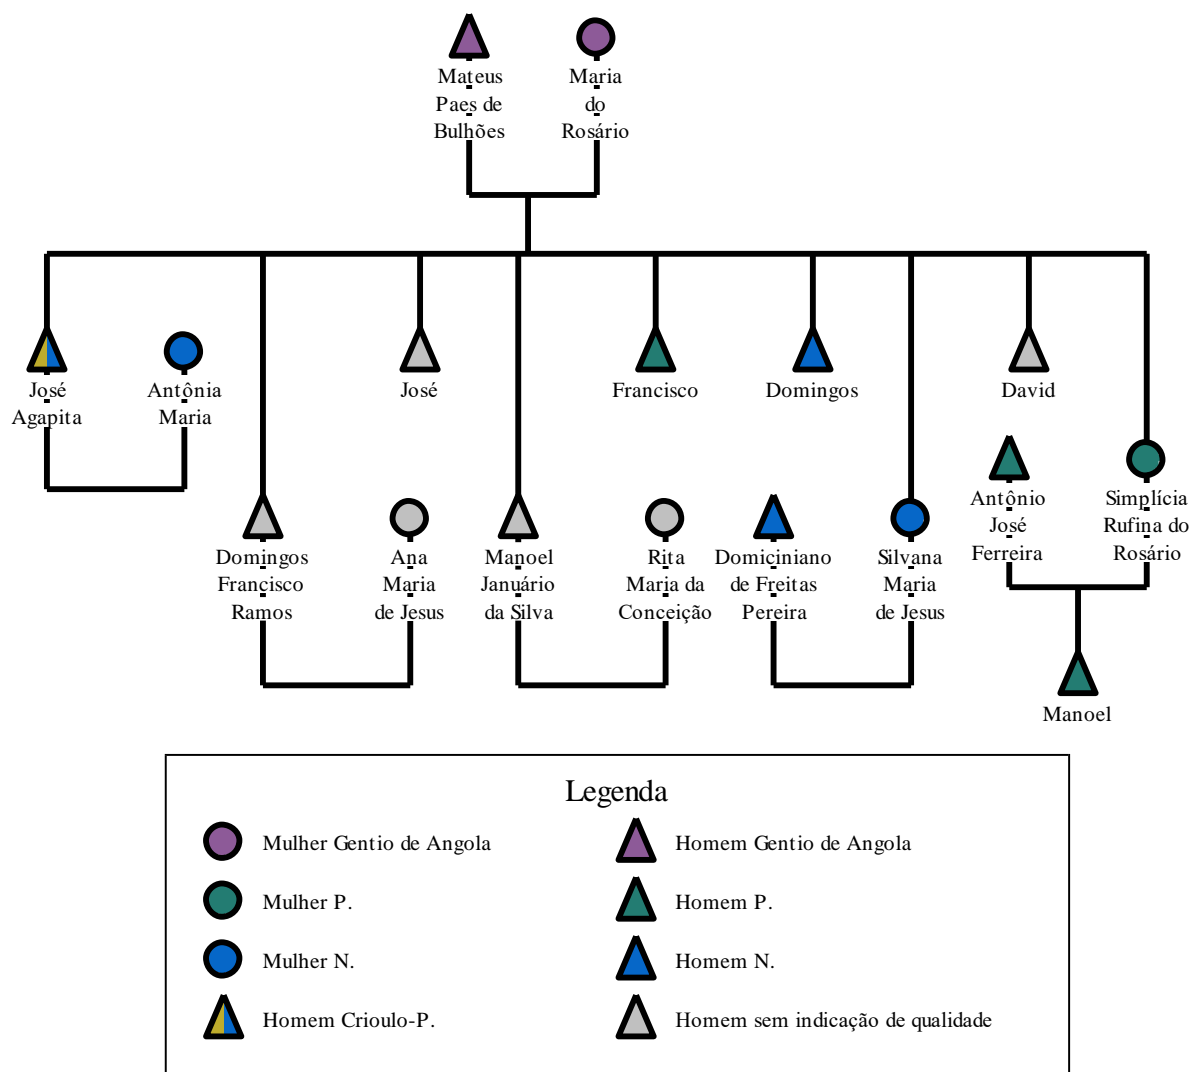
Mateus Paes de Bulhões

Maria do Rosário

José Agapita

Antônia Maria

José

Francisco

Domingos

David

Domingos Francisco Ramos

Ana Maria de Jesus

Manoel Januário da Silva

Rita Maria da Conceição

Domiciniano de Freitas Pereira

Silvana Maria de Jesus

Antônio José Ferreira

Simplícia Rufina do Rosário

Manoel

Legenda

Mulher Gentio de Angola

Homem Gentio de Angola

Mulher P.

Homem P.

Mulher N.

Homem N.

Homem Crioulo-P.

Homem sem indicação de qualidade